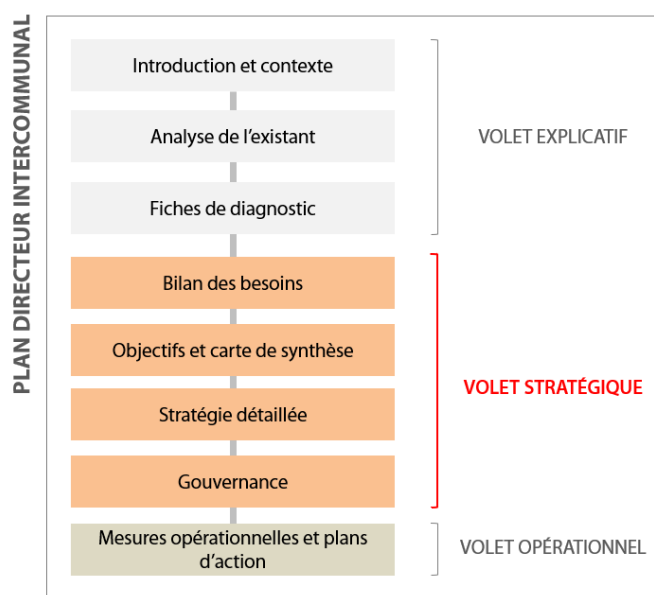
PLAN DIRECTEUR INTERCOMMUNAL

Introduction et contexte

Analyse de l'existant

Fiches de diagnostic

VOLET EXPLICATIF

Bilan des besoins

Objectifs et carte de synthèse

Stratégie détaillée

Gouvernance

VOLET STRATÉGIQUE

Mesures opérationnelles et plans d'action

VOLET OPÉRATIONNEL